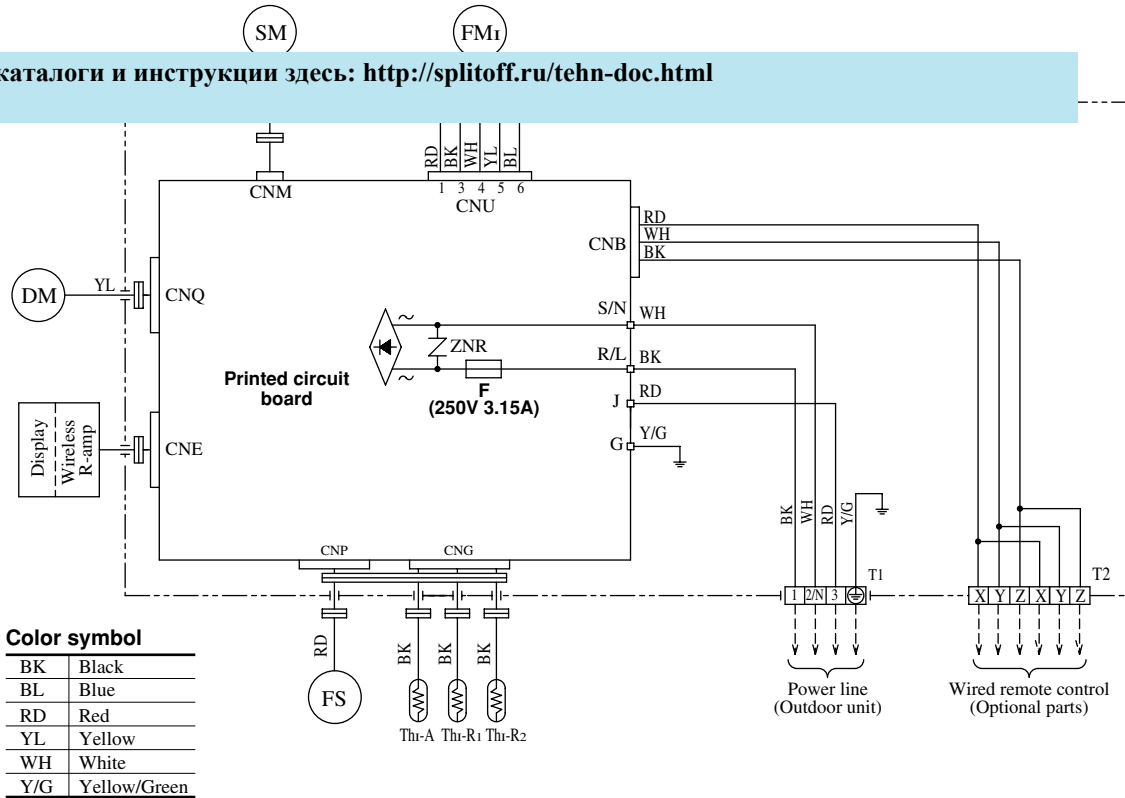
SM
FM1
каталоги и инструкции здесь: http://splitoff.ru/tehn-doc.html

RD BK WH YL BL
1 3 4 5 6
CNM
CNU
CNB
RD
WH
BK
DM
YL
CNQ
S/N
WH
ZNR
R/L
BK
Printed circuit board
F
(250V 3.15A)
J
RD
Y/G
G
Display
Wireless R-amp
CNE
BK WH RD Y/G
CNP
CNG
T1
T2
1 2/N 3
X Y Z X Y Z
Color symbol

| BK | Black |
|---|---|
| BL | Blue |
| RD | Red |
| YL | Yellow |
| WH | White |
| Y/G | Yellow/Green |

RD
FS
BK BK BK
Th1-A Th1-R1 Th1-R2
Power line
(Outdoor unit)
Wired remote control
(Optional parts)